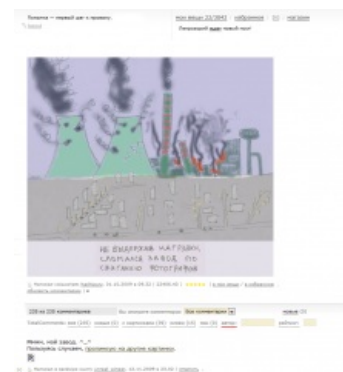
Попытка — первый шаг к провалу.

мои вещи 23/5845 | избранное | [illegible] | настройки

Попробуй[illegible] новый пост

НЕ ВЫДЕРЖАЛ НАГРУЗКИ, СЛОМАЛСЯ ЗАВОД ПО СБИТАНИЮ ФОТОГРАФИЙ

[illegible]

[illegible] из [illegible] комментариев

Мне, мой завод. "..."
Пожалуйста слушаем, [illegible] на другие картинки.

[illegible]